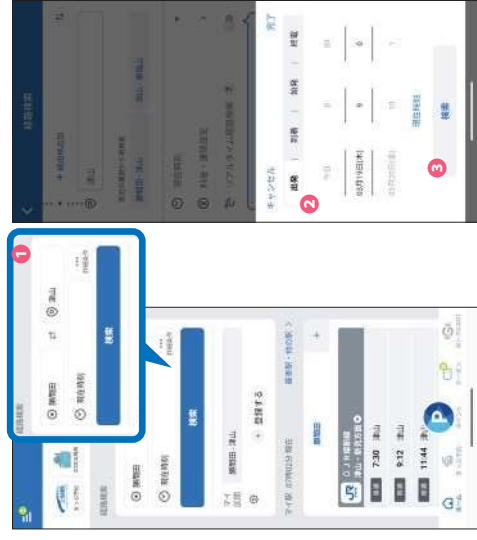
経路検索

1

経路検索

津山

美作大

現在時刻

詳細条件

検索

経路検索

マイ路線

美作大

現在時刻

詳細条件

検索

マイ 区間

院庄・津山

登録する

マイ駅 (07時02分 現在)

最寄駅・時刻表 >

院庄駅

JR 津山線・姫新線 津山・新見方面

7:30 津山

9:12 津山

11:44 津山

経路検索

+ 経由地追加

津山

院庄・津山

リアルタイム運行情報を

キャンセル

完了

出発

到着

始発

終電

2

03月19日(木)

3

検索